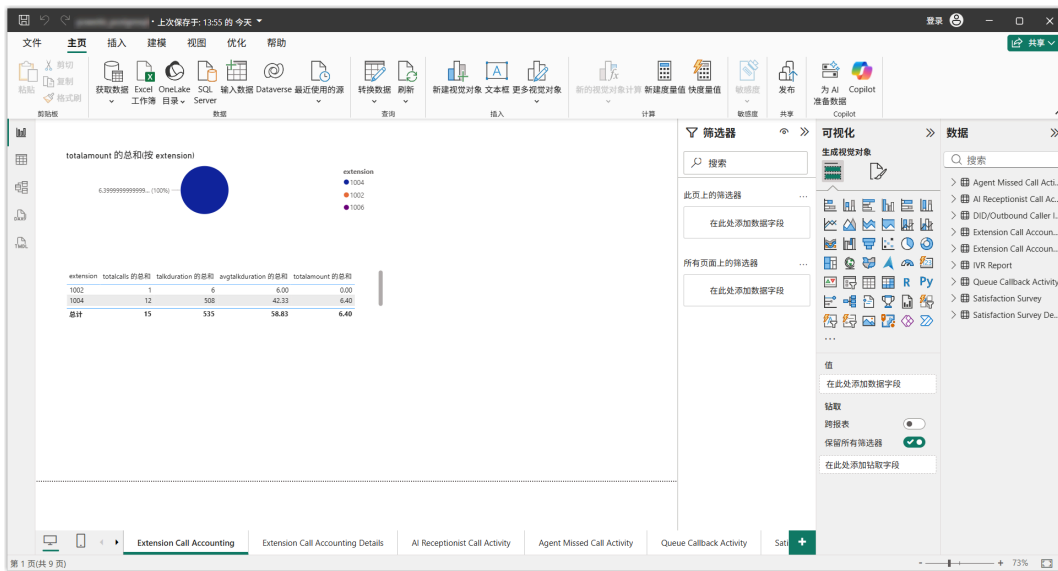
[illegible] • 上次保存于: 13:55 的 今天

登录

文件 主页 插入 建模 视图 优化 帮助

共享

剪切
复制
格式刷
粘贴
剪贴板

获取数据 Excel 工作簿 OneLake 目录 SQL Server 输入数据 Dataverse 最近使用的源
数据

转换数据 刷新
查询

新建视觉对象 文本框 更多视觉对象
插入

新的视觉对象计算 新建度量值 快度量值
计算

敏感度
敏感度

发布
共享

为 AI 准备数据 Copilot
Copilot

totalamount 的总和(按 extension)

6.3999999999999... (100%)

extension
1004
1002
1006

| extension | totalcalls 的总和 | talkduration 的总和 | avgtalkduration 的总和 | totalamount 的总和 |
|---|---|---|---|---|
| 1002 | 1 | 6 | 6.00 | 0.00 |
| 1004 | 12 | 508 | 42.33 | 6.40 |
| 总计 | 15 | 535 | 58.83 | 6.40 |

筛选器
搜索
此页上的筛选器
在此处添加数据字段
所有页面上的筛选器
在此处添加数据字段

可视化
生成视觉对象
值
在此处添加数据字段
钻取
跨报表
保留所有筛选器
在此处添加钻取字段

数据
搜索
Agent Missed Call Acti...
AI Receptionist Call Ac...
DID/Outbound Caller I...
Extension Call Accoun...
Extension Call Accoun...
IVR Report
Queue Callback Activity
Satisfaction Survey
Satisfaction Survey De...

Extension Call Accounting | Extension Call Accounting Details | AI Receptionist Call Activity | Agent Missed Call Activity | Queue Callback Activity | Sati

第 1 页(共 9 页)

73%